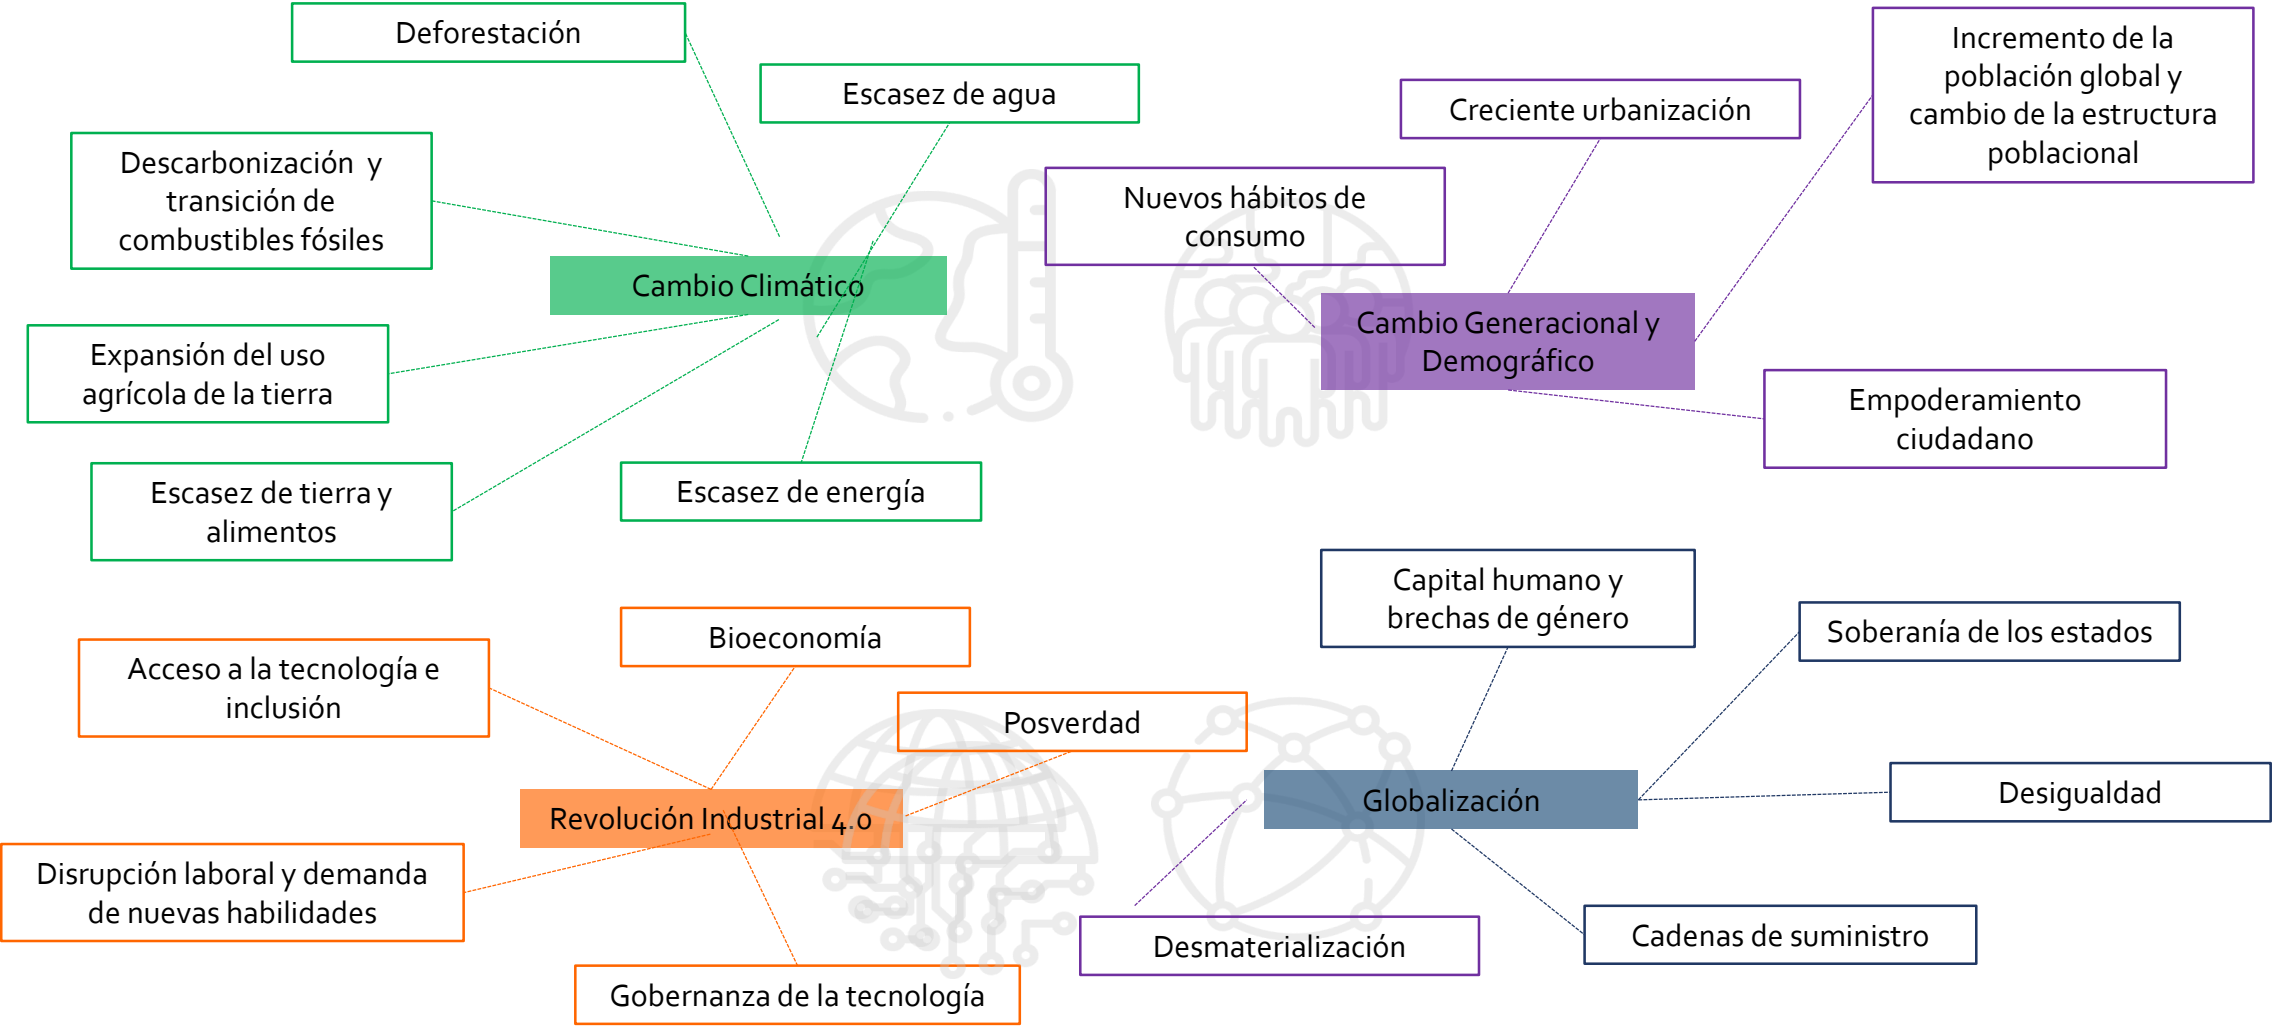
Deforestación

Escasez de agua

Descarbonización y transición de combustibles fósiles

Cambio Climático

Expansión del uso agrícola de la tierra

Escasez de tierra y alimentos

Escasez de energía

Creciente urbanización

Incremento de la población global y cambio de la estructura poblacional

Nuevos hábitos de consumo

Cambio Generacional y Demográfico

Empoderamiento ciudadano

Capital humano y brechas de género

Soberanía de los estados

Globalización

Desigualdad

Desmaterialización

Cadenas de suministro

Bioeconomía

Acceso a la tecnología e inclusión

Posverdad

Revolución Industrial 4.0

Disrupción laboral y demanda de nuevas habilidades

Gobernanza de la tecnología